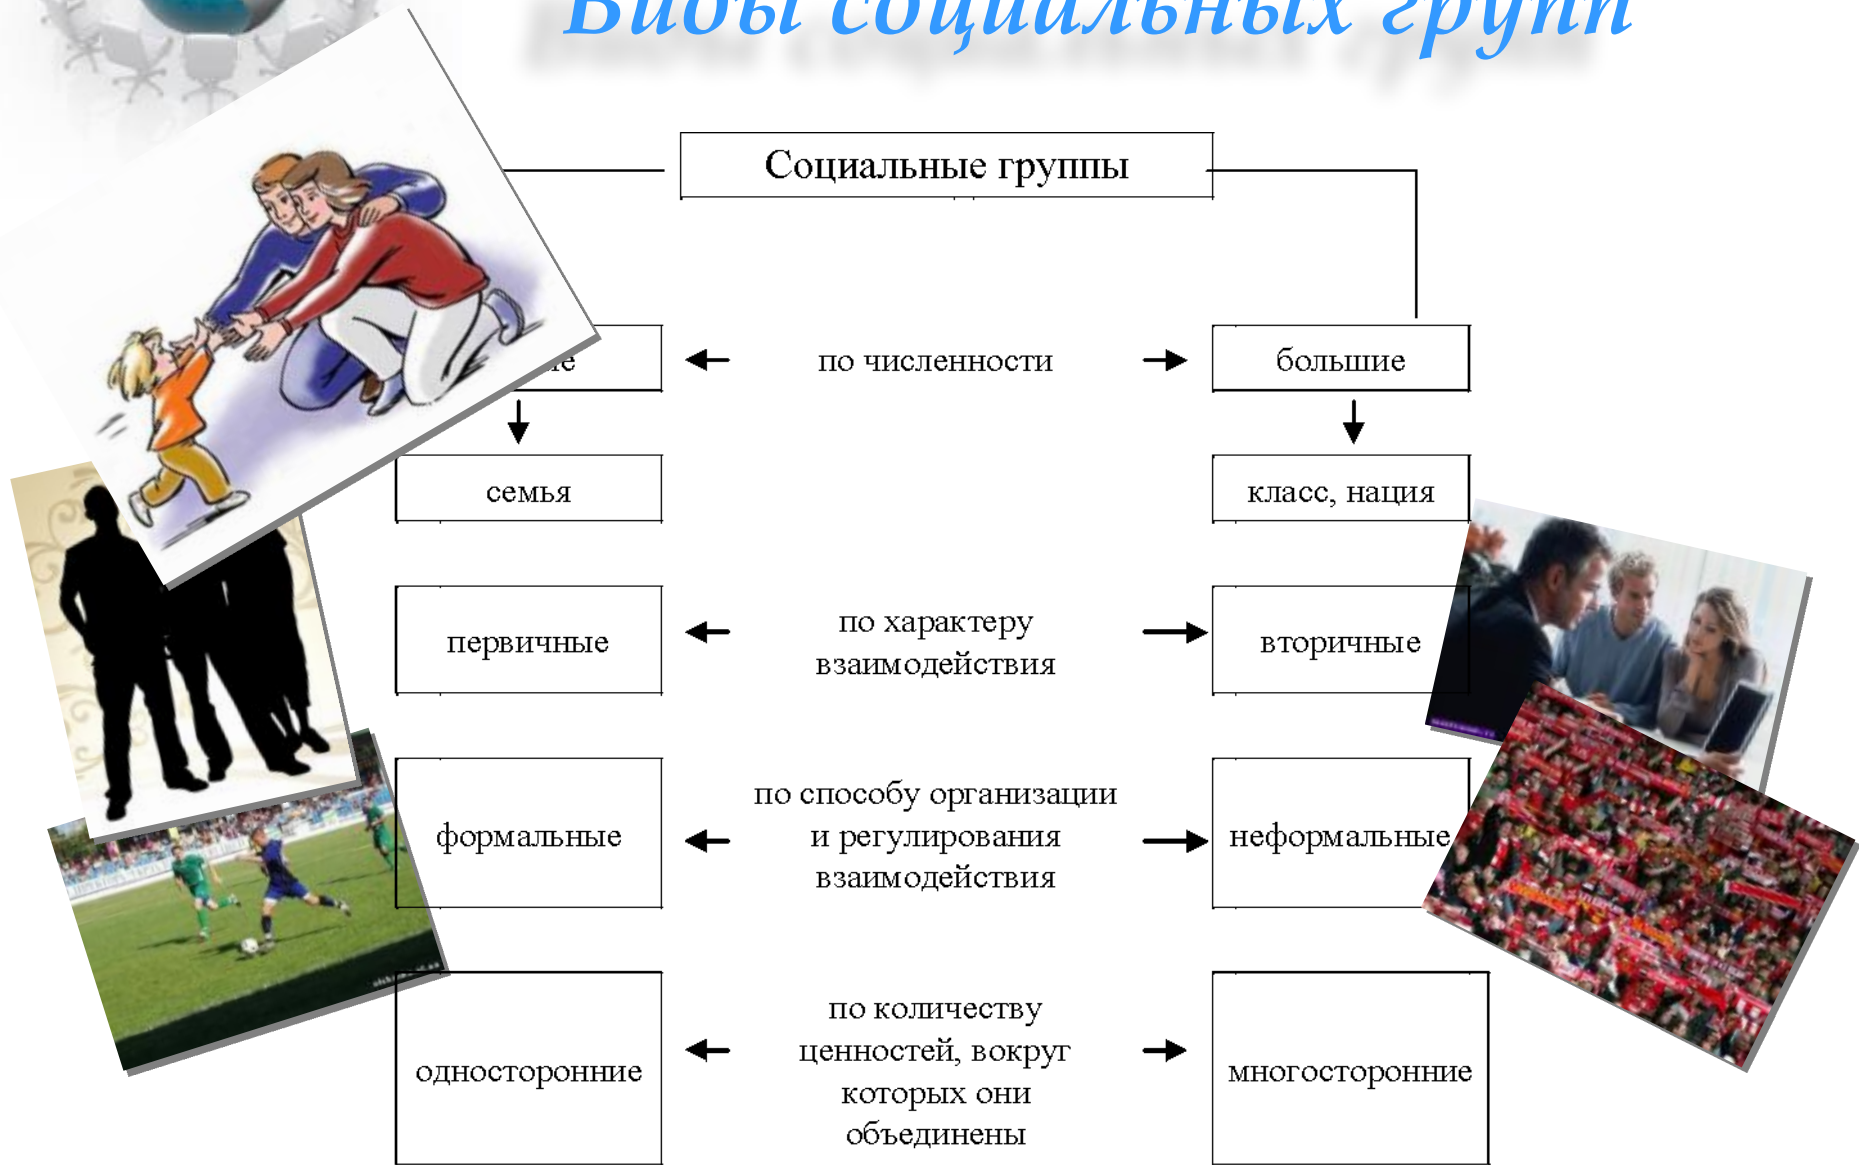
Виды социальных групп

Социальные группы

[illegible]е

по численности

большие

семья

класс, нация

первичные

по характеру взаимодействия

вторичные

формальные

по способу организации и регулирования взаимодействия

неформальные

односторонние

по количеству ценностей, вокруг которых они объединены

многосторонние